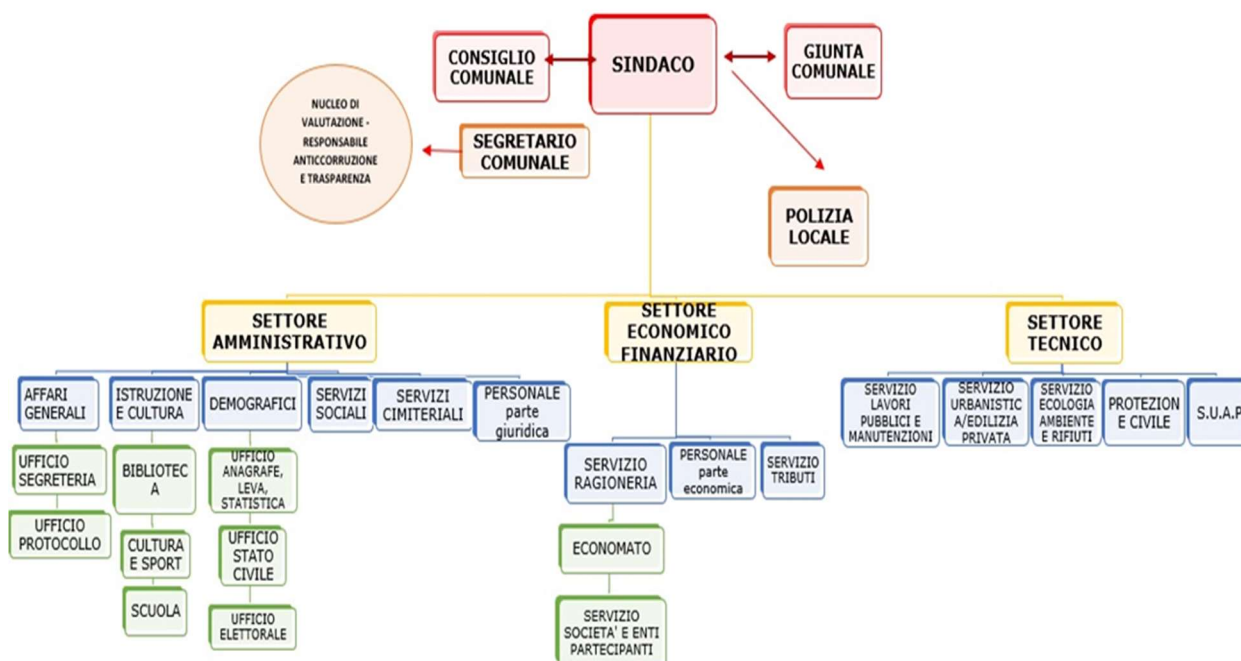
CONSIGLIO COMUNALE

SINDACO

GIUNTA COMUNALE

NUCLEO DI VALUTAZIONE - RESPONSABILE ANTICCORRUZIONE E TRASPARENZA

SEGRETARIO COMUNALE

POLIZIA LOCALE

SETTORE AMMINISTRATIVO

SETTORE ECONOMICO FINANZIARIO

SETTORE TECNICO

AFFARI GENERALI

UFFICIO SEGRETERIA

UFFICIO PROTOCOLLO

ISTRUZIONE E CULTURA

BIBLIOTECA

CULTURA E SPORT

SCUOLA

DEMOGRAFICI

UFFICIO ANAGRAFE, LEVA, STATISTICA

UFFICIO STATO CIVILE

UFFICIO ELETTORALE

SERVIZI SOCIALI

SERVIZI CIMITERIALI

PERSONALE parte giuridica

SERVIZIO RAGIONERIA

ECONOMATO

SERVIZIO SOCIETA' E ENTI PARTECIPANTI

PERSONALE parte economica

SERVIZIO TRIBUTI

SERVIZIO LAVORI PUBBLICI E MANUTENZIONI

SERVIZIO URBANISTICA/EDILIZIA PRIVATA

SERVIZIO ECOLOGIA AMBIENTE E RIFIUTI

PROTEZION CIVILE

S.U.A.P